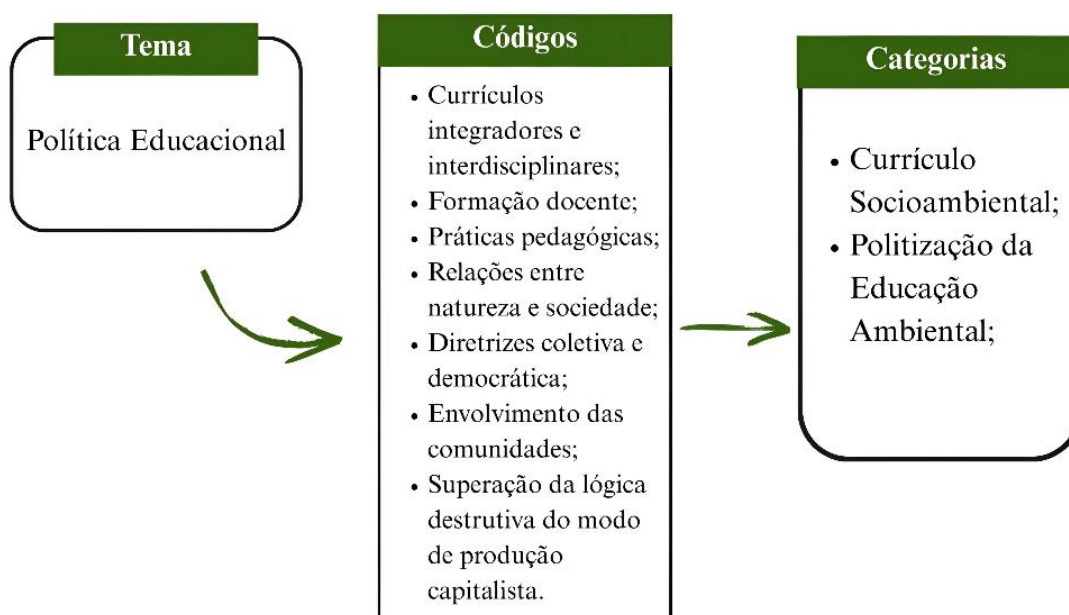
Tema

Política Educacional

Códigos

• Currículos integradores e interdisciplinares;
• Formação docente;
• Práticas pedagógicas;
• Relações entre natureza e sociedade;
• Diretrizes coletiva e democrática;
• Envolvimento das comunidades;
• Superação da lógica destrutiva do modo de produção capitalista.

Categorias

• Currículo Socioambiental;
• Politização da Educação Ambiental;